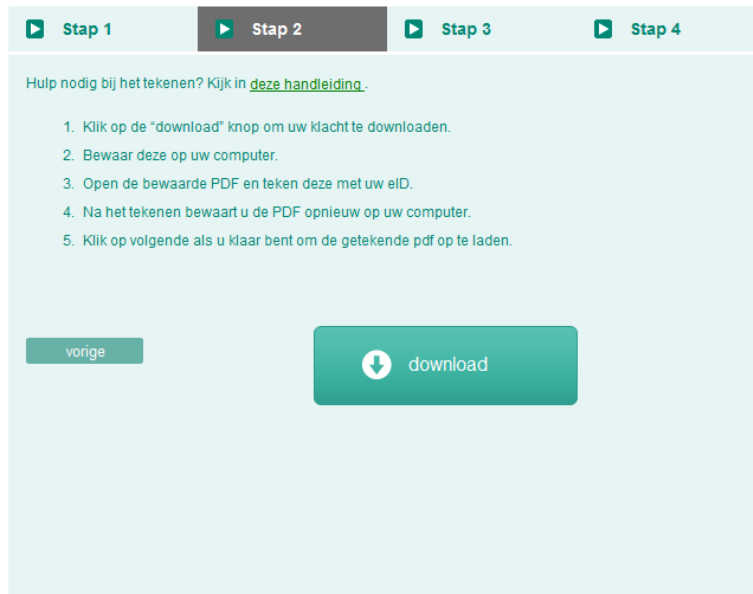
Stap 1 Stap 2 Stap 3 Stap 4

Hulp nodig bij het tekenen? Kijk in deze handleiding .

1. Klik op de “download” knop om uw klacht te downloaden.
2. Bewaar deze op uw computer.
3. Open de bewaarde PDF en teken deze met uw eID.
4. Na het tekenen bewaart u de PDF opnieuw op uw computer.
5. Klik op volgende als u klaar bent om de getekende pdf op te laden.

vorige

download